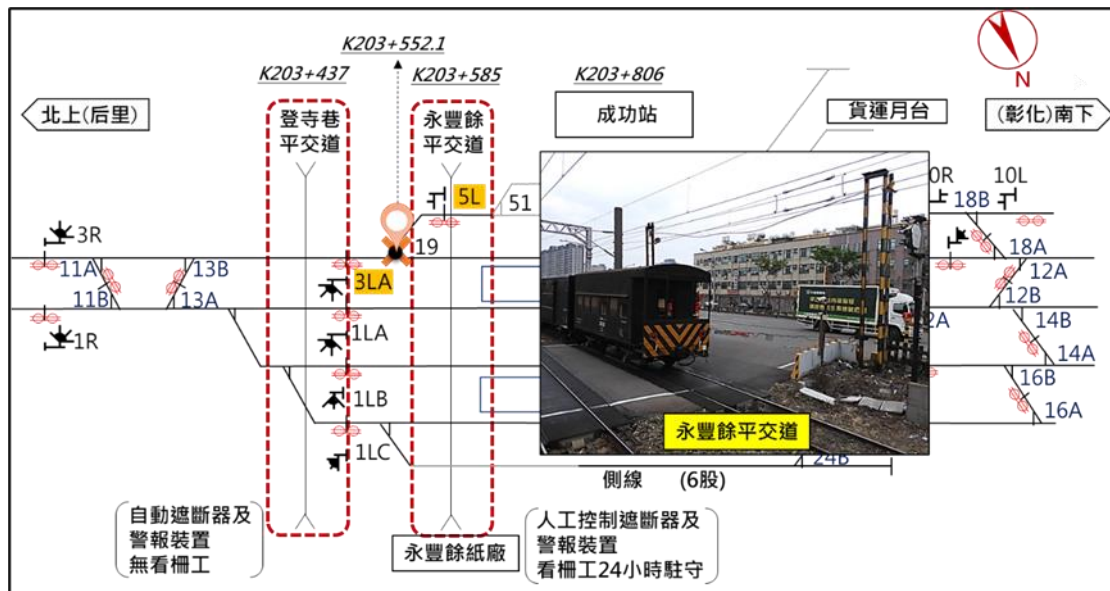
K203+552.1

K203+437

K203+585

K203+806

N

北上(后里)

登寺巷平交道

永豐餘平交道

成功站

貨運月台

(彰化)南下

3R

11A

11B

13B

13A

1R

5L

51

19

3LA

1LA

1LB

1LC

0R

10L

18B

18A

12A

12B

2A

14B

14A

16B

16A

24B

永豐餘平交道

側線 (6股)

自動遮斷器及警報裝置無看柵工

永豐餘紙廠

人工控制遮斷器及警報裝置看柵工24小時駐守